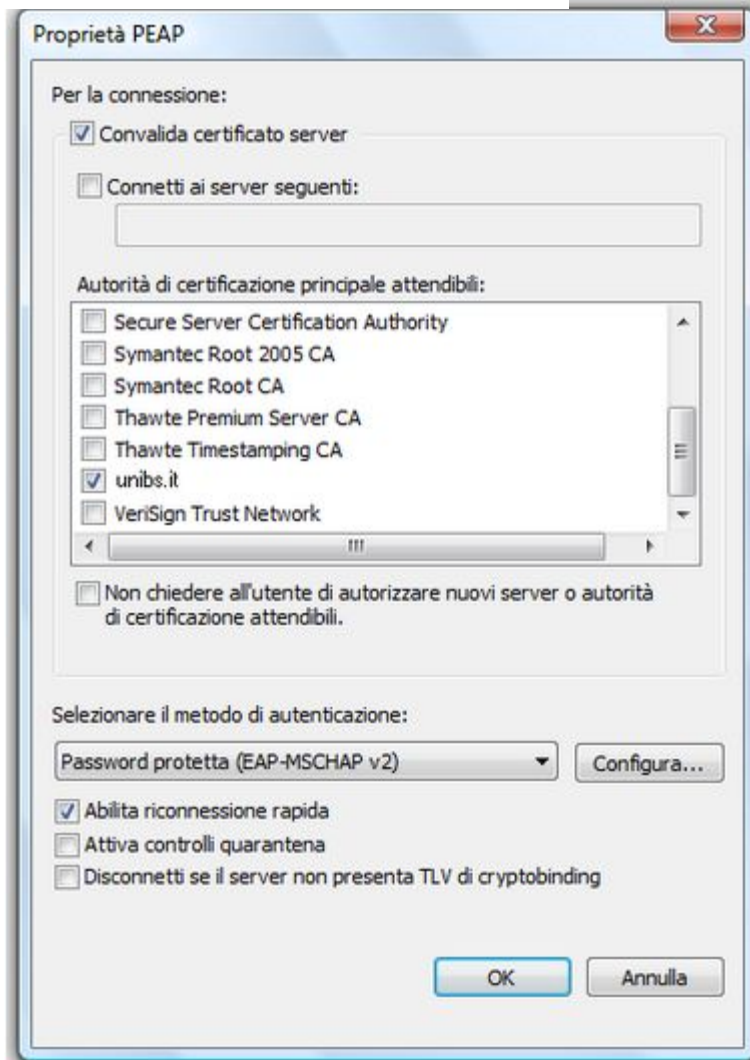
Proprietà PEAP

Per la connessione:

Convalida certificato server

Connetti ai server seguenti:

Autorità di certificazione principale attendibili:

Secure Server Certification Authority
Symantec Root 2005 CA
Symantec Root CA
Thawte Premium Server CA
Thawte Timestamping CA
unibs.it
VeriSign Trust Network

Non chiedere all'utente di autorizzare nuovi server o autorità di certificazione attendibili.

Selezionare il metodo di autenticazione:

Password protetta (EAP-MSCHAP v2)

Configura...

Abilita riconnessione rapida
Attiva controlli quarantena
Disconnetti se il server non presenta TLV di cryptobinding

OK

Annulla